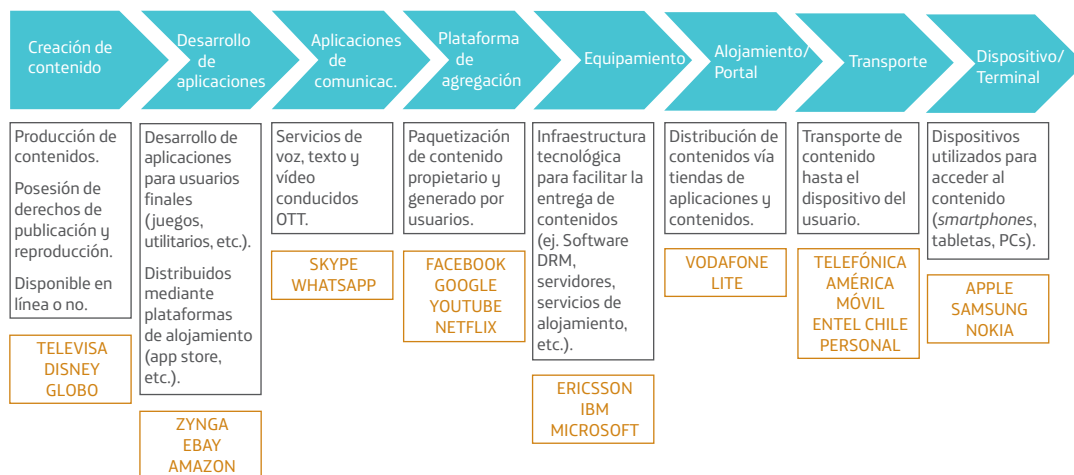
Creación de contenido

Producción de contenidos.

Posesión de derechos de publicación y reproducción.

Disponible en línea o no.

TELEVISA
DISNEY
GLOBO

Desarrollo de aplicaciones

Desarrollo de aplicaciones para usuarios finales (juegos, utilitarios, etc.).

Distribuidos mediante plataformas de alojamiento (app store, etc.).

ZYNGA
EBAY
AMAZON

Aplicaciones de comunicac.

Servicios de voz, texto y vídeo conducidos OTT.

SKYPE
WHATSAPP

Plataforma de agregación

Paquetización de contenido propietario y generado por usuarios.

FACEBOOK
GOOGLE
YOUTUBE
NETFLIX

Equipamiento

Infraestructura tecnológica para facilitar la entrega de contenidos (ej. Software DRM, servidores, servicios de alojamiento, etc.).

ERICSSON
IBM
MICROSOFT

Alojamiento/ Portal

Distribución de contenidos vía tiendas de aplicaciones y contenidos.

VODAFONE
LITE

Transporte

Transporte de contenido hasta el dispositivo del usuario.

TELEFÓNICA
AMÉRICA MÓVIL
ENTEL CHILE
PERSONAL

Dispositivo/ Terminal

Dispositivos utilizados para acceder al contenido (smartphones, tabletas, PCs).

APPLE
SAMSUNG
NOKIA